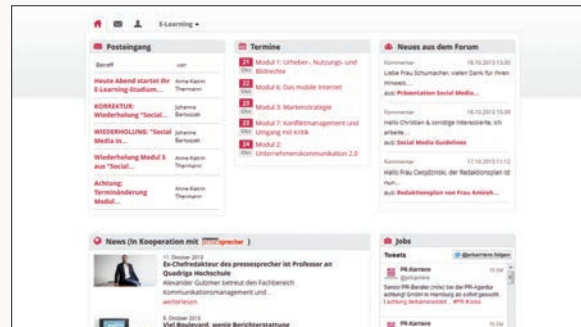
E-Learning ▾

Posteingang

| Betreff | von |
|---|---|
| Heute Abend startet Ihr E-Learning-Studium... | Anne-Katrin Thamann |
| KORREKTUR: Wiederholung "Social... | Johanne Bertoszek |
| WIEDERHOLUNG: "Social Media in... | Johanne Bertoszek |
| Wiederholung Modul 5 aus "Social... | Anne-Katrin Thamann |
| Achtung: Terminänderung Modul... | Anne-Katrin Thamann |

Termine

21 Okt Modul 1: Urheber-, Nutzungs- und Bildrechte
22 Okt Modul 6: Das mobile Internet
22 Okt Modul 3: Markenstrategie
23 Okt Modul 7: Konfliktmanagement und Umgang mit Kritik
24 Okt Modul 2: Unternehmenskommunikation 2.0

Neues aus dem Forum

Kommentar 18.10.2013 15:09
Liebe Frau Schumacher, vielen Dank für Ihren Hinweis...
auf: Präsentation Social Media...

Kommentar 18.10.2013 15:00
Hallo Christian & sonstige Interessierte, ich arbeite...
auf: Social Media Guidelines

Kommentar 17.10.2013 11:12
Hallo Frau Cwojdzinski, der Redaktionsplan ist kein...
auf: Redaktionsplan von Frau Amirsh...

News (in Kooperation mit pressesprecher)

17. Oktober 2013
Ex-Chefredakteur des pressesprecher ist Professor an Quadriga Hochschule
Alexander Gutzmer betreut den Fachbereich Kommunikationsmanagement und...
weiterlesen

8. Oktober 2013
Viel Boulevard, wenig Berichterstattung

Jobs

Tweets @prkarriere folgen

PR-Karriere @prkarriere
Senior PR-Berater (m/w) bei der PR-Agentur achtung! GmbH in Hamburg ab sofort gesucht. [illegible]

PR-Karriere